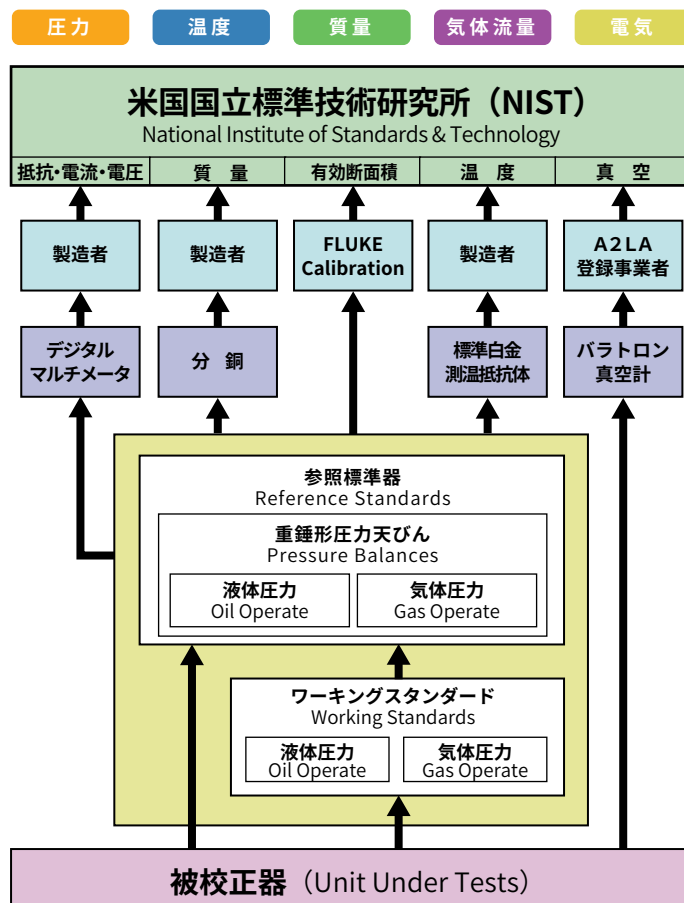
圧力 温度 質量 気体流量 電気

米国国立標準技術研究所（NIST）
National Institute of Standards & Technology

抵抗・電流・電圧 質 量 有効断面積 温 度 真 空

製造者

製造者

FLUKE Calibration

製造者

A2LA 登録事業者

デジタル マルチメータ

分 銅

標準白金 測温抵抗体

バラトロン 真空計

参照標準器
Reference Standards

重錘形圧力天びん
Pressure Balances

液体圧力
Oil Operate

気体圧力
Gas Operate

ワーキングスタンダード
Working Standards

液体圧力
Oil Operate

気体圧力
Gas Operate

被校正器（Unit Under Tests）